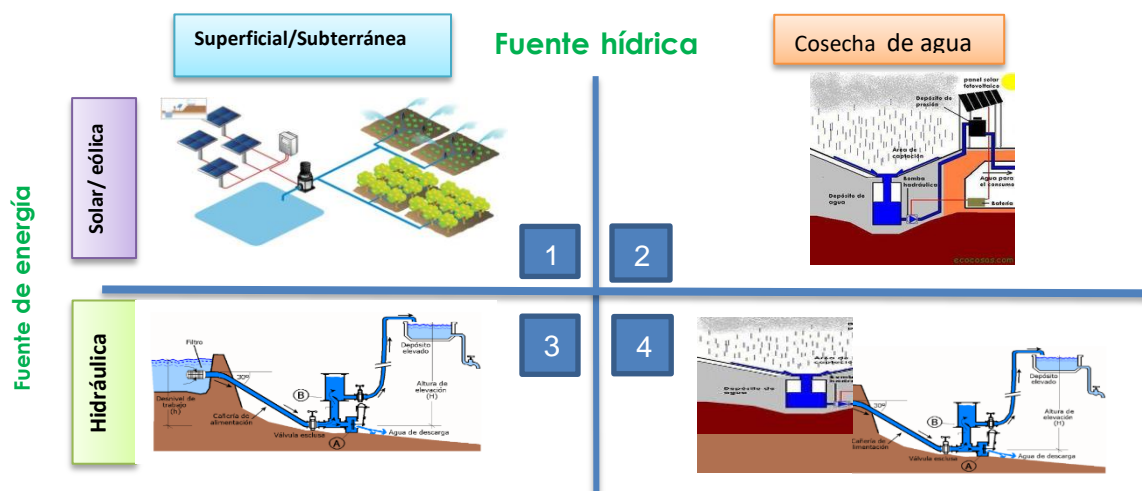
Superficial/Subterránea

Fuente hídrica

Cosecha de agua

Fuente de energía

Solar/ eólica

panel solar fotovoltaico

Depósito de presión

Área de captación

Bomba hidráulica

Depósito de agua

Agua para el consumo

Batería

ecocosas.com

1

2

3

4

Hidráulica

Filtro

30º

Desnivel de trabajo (h)

Cañería de alimentación

B

Válvula esclusa

A

Agua de descarga

Depósito elevado

Altura de elevación (H)

Área de captación

Depósito de agua

30º

B

Cañería de limentación

Válvula esclusa

A

Agua de descarga

Depósito elevado

Altura de elevación (H)